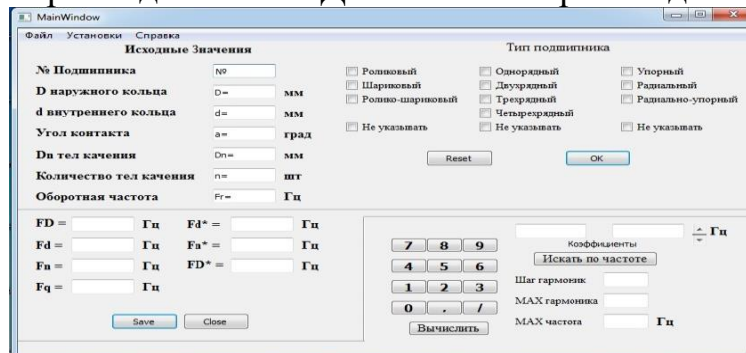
MainWindow

Файл Установки Справка

Исходные Значения

№ Подшипника №

D наружного кольца D= мм

d внутреннего кольца d= мм

Угол контакта a= град

Dn тел качения Dn= мм

Количество тел качения n= шт

Оборотная частота Fr= Гц

Тип подшипника

Роликовый
Шариковый
Ролико-шариковый
Не указывать

Однорядный
Двухрядный
Трехрядный
Четырехрядный
Не указывать

Упорный
Радиальный
Радиально-упорный
Не указывать

Reset

OK

FD = Гц
Fd = Гц
Fn = Гц
Fq = Гц

Fd* = Гц
Fn* = Гц
FD* = Гц

Save Close

7 8 9
4 5 6
1 2 3
0 . /

Вычислить

Гц

Коэффициенты

Искать по частоте

Шаг гармоник

MAX гармоника

MAX частота Гц